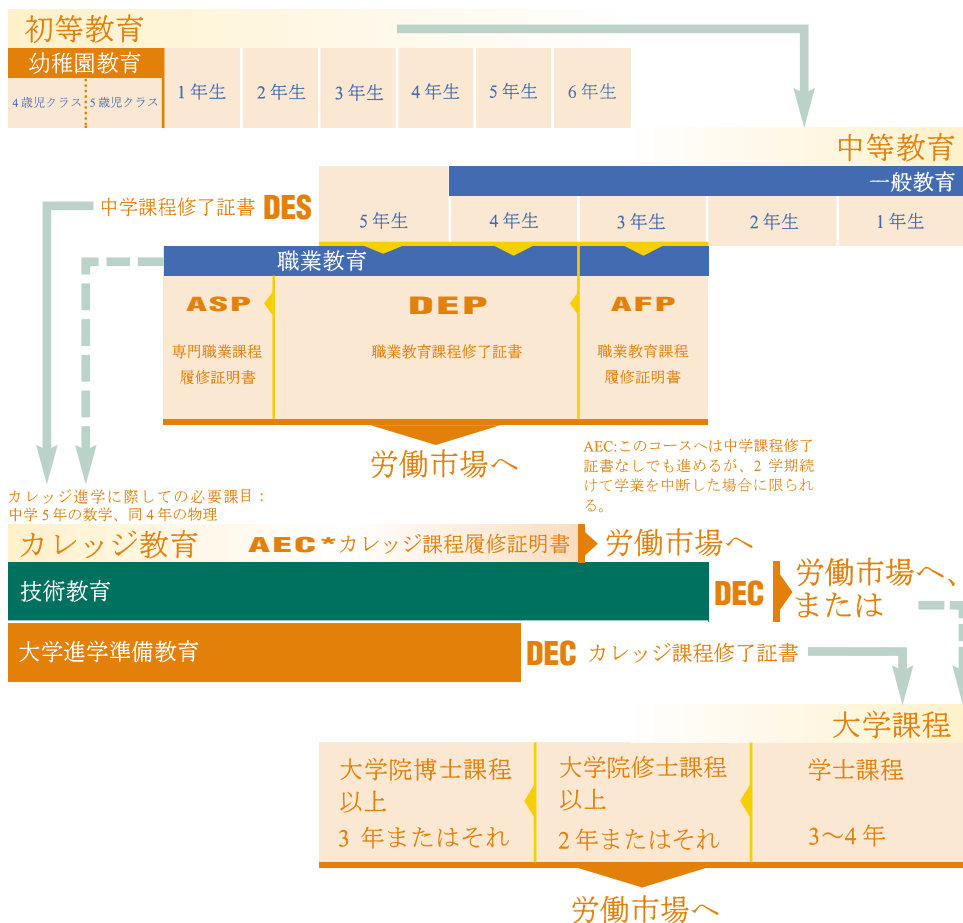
初等教育

幼稚園教育

4歳児クラス 5歳児クラス

1年生 2年生 3年生 4年生 5年生 6年生

中等教育

一般教育

中学課程修了証書 DES

5年生 4年生 3年生 2年生 1年生

職業教育

ASP

専門職業課程履修証明書

DEP

職業教育課程修了証書

AFP

職業教育課程履修証明書

労働市場へ

AEC:このコースへは中学課程修了証書なしでも進めるが、2 学期続けて学業を中断した場合に限られる。

カレッジ進学に際しての必要課目：中学5年の数学、同4年の物理

カレッジ教育

AEC*カレッジ課程履修証明書

労働市場へ

技術教育

DEC

労働市場へ、または

大学進学準備教育

DEC カレッジ課程修了証書

大学課程

大学院博士課程以上
3 年またはそれ

大学院修士課程以上
2年またはそれ

学士課程
3〜4年

労働市場へ